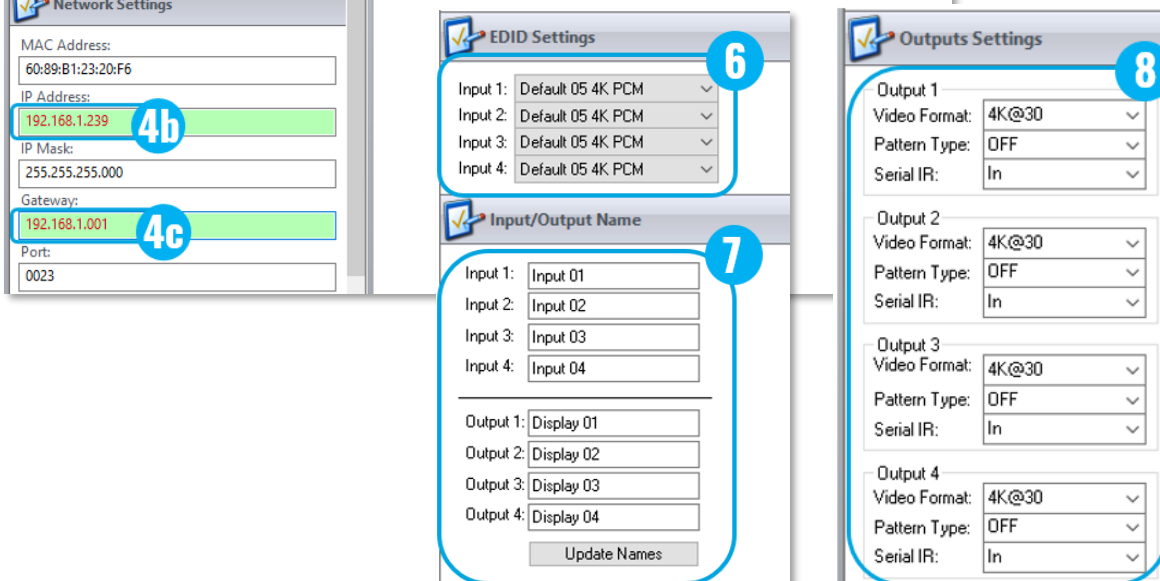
Network Settings

MAC Address:
60:89:B1:23:20:F6
IP Address:
192.168.1.239
4b
IP Mask:
255.255.255.000
Gateway:
192.168.1.001
4c
Port:
0023

EDID Settings
6
Input 1: Default 05 4K PCM
Input 2: Default 05 4K PCM
Input 3: Default 05 4K PCM
Input 4: Default 05 4K PCM

Input/Output Name
7
Input 1: Input 01
Input 2: Input 02
Input 3: Input 03
Input 4: Input 04

Output 1: Display 01
Output 2: Display 02
Output 3: Display 03
Output 4: Display 04

Update Names

Outputs Settings
8
Output 1
Video Format: 4K@30
Pattern Type: OFF
Serial IR: In

Output 2
Video Format: 4K@30
Pattern Type: OFF
Serial IR: In

Output 3
Video Format: 4K@30
Pattern Type: OFF
Serial IR: In

Output 4
Video Format: 4K@30
Pattern Type: OFF
Serial IR: In